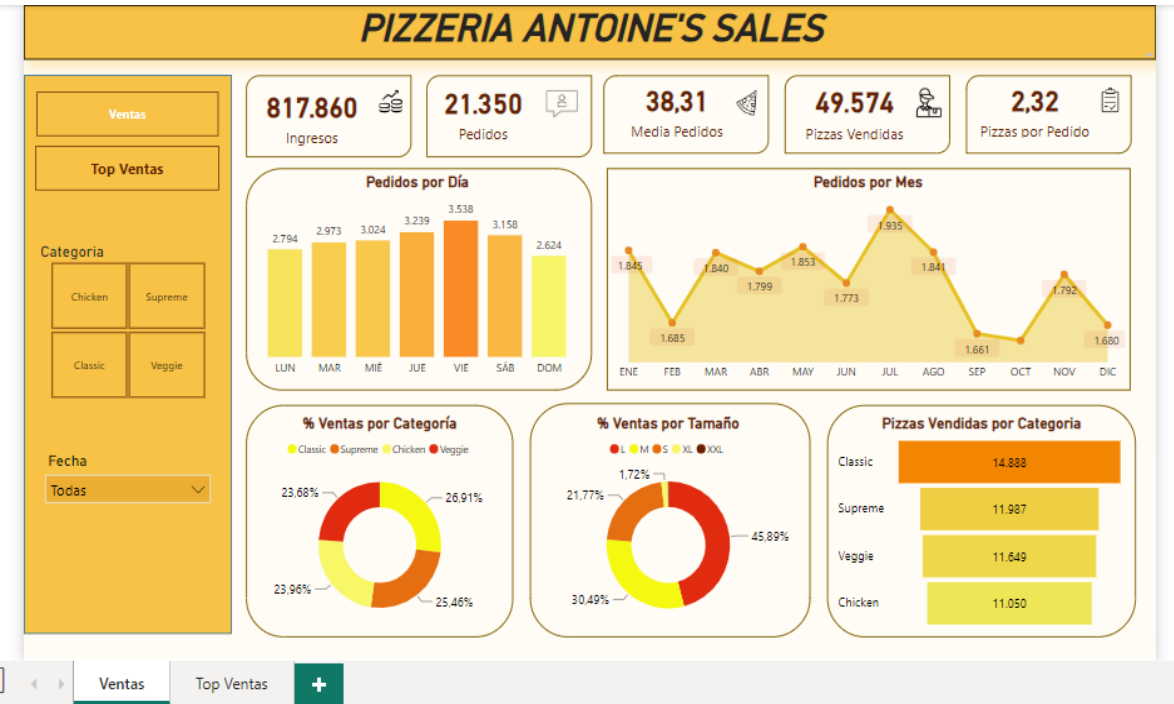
PIZZERIA ANTOINE'S SALES

Ventas

Top Ventas

Categoria

Chicken
Supreme
Classic
Veggie

Fecha

Todas

817.860
Ingresos

21.350
Pedidos

38,31
Media Pedidos

49.574
Pizzas Vendidas

2,32
Pizzas por Pedido

Pedidos por Día

| LUN | MAR | MIÉ | JUE | VIE | SÁB | DOM |
|---|---|---|---|---|---|---|
| 2.794 | 2.973 | 3.024 | 3.239 | 3.538 | 3.158 | 2.624 |

Pedidos por Mes

| ENE | FEB | MAR | ABR | MAY | JUN | JUL | AGO | SEP | OCT | NOV | DIC |
|---|---|---|---|---|---|---|---|---|---|---|---|
| 1.845 | 1.685 | 1.840 | 1.799 | 1.853 | 1.773 | 1.935 | 1.841 | 1.661 | | 1.792 | 1.680 |

% Ventas por Categoría

Classic Supreme Chicken Veggie

23,68%
26,91%
23,96%
25,46%

% Ventas por Tamaño

L M S XL XXL

1,72%
21,77%
45,89%
30,49%

Pizzas Vendidas por Categoría

Classic 14.888
Supreme 11.987
Veggie 11.649
Chicken 11.050

Ventas
Top Ventas
+